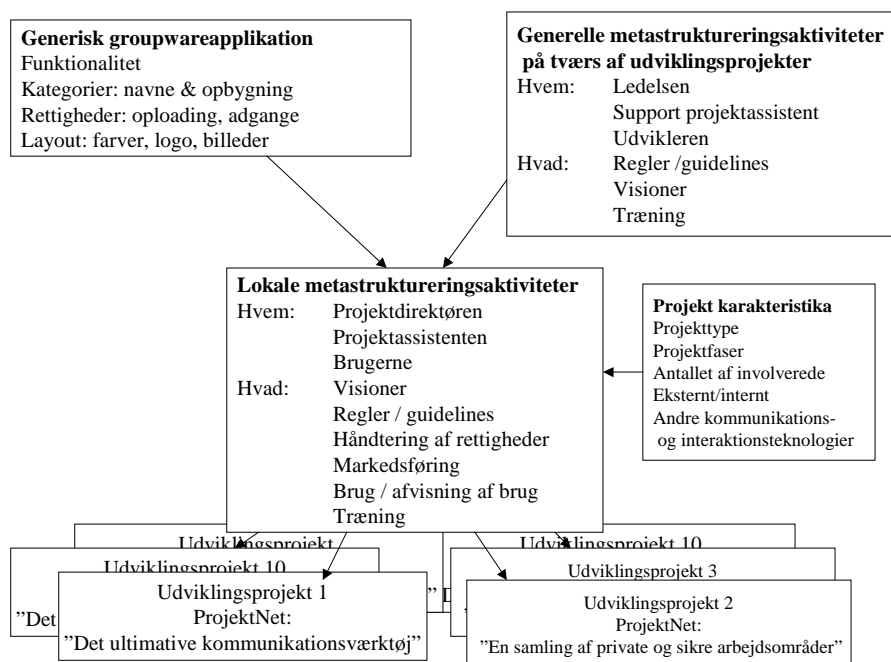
**Generisk groupwareapplikation**
Funktionalitet
Kategorier: navne & opbygning
Rettigheder: oploading, adgange
Layout: farver, logo, billeder

**Generelle metastruktureringsaktiviteter på tværs af udviklingsprojekter**
Hvem: Ledelsen
Support projektassistent
Udvikleren
Hvad: Regler /guidelines
Visioner
Træning

**Lokale metastruktureringsaktiviteter**
Hvem: Projektdirektøren
Projektassistenten
Brugerne
Hvad: Visioner
Regler / guidelines
Håndtering af rettigheder
Markedsføring
Brug / afvisning af brug
Træning

**Projekt karakteristika**
Projekttype
Projektfaser
Antallet af involverede
Eksternt/internt
Andre kommunikations- og interaktionsteknologier

Udviklingsprojekt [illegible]
Udviklingsprojekt 10
"Det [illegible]
Udviklingsprojekt 1
ProjektNet:
"Det ultimative kommunikationsværktøj"

" D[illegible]

Udviklingsprojekt 10
Udviklingsprojekt 3
Udviklingsprojekt 2
ProjektNet:
"En samling af private og sikre arbejdsområder"